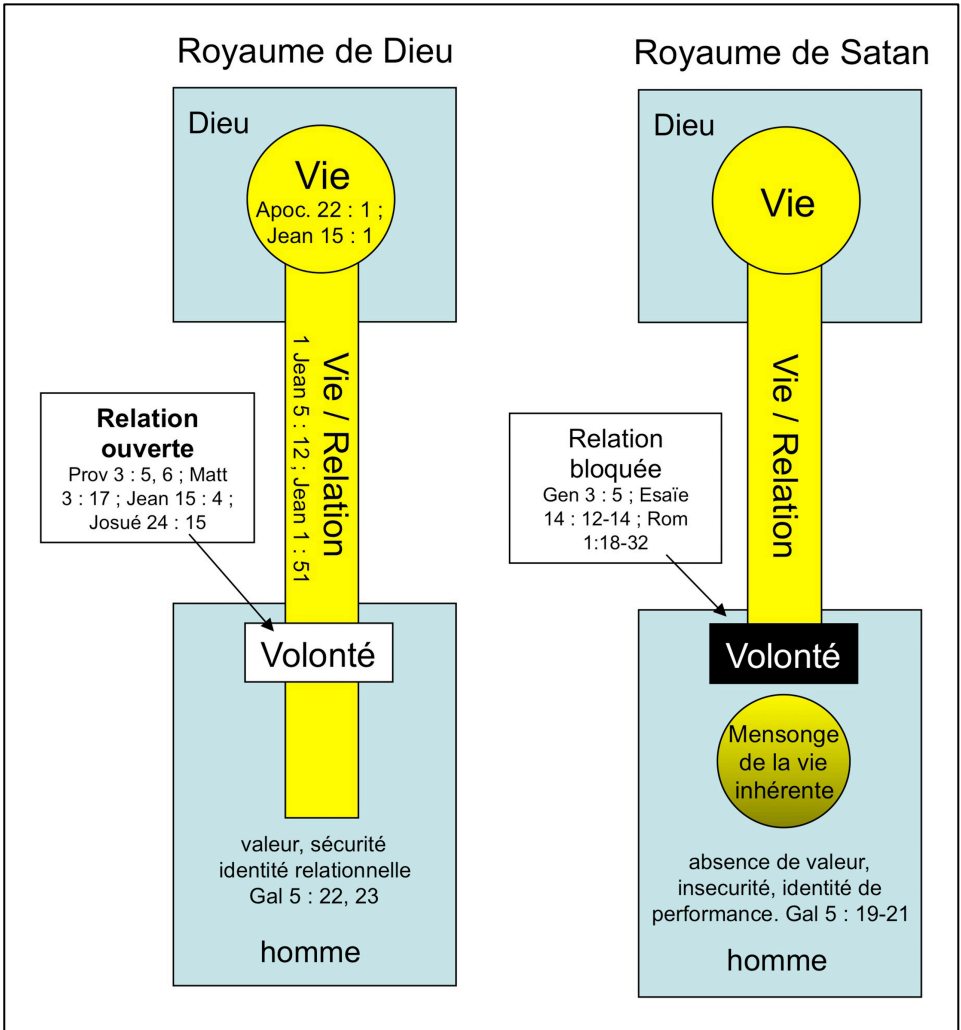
Royaume de Dieu

Dieu

Vie
Apoc. 22 : 1 ; Jean 15 : 1

Vie / Relation
1 Jean 5 : 12 ; Jean 1 : 51

**Relation ouverte**
Prov 3 : 5, 6 ; Matt 3 : 17 ; Jean 15 : 4 ; Josué 24 : 15

Volonté

valeur, sécurité identité relationnelle Gal 5 : 22, 23

homme

Royaume de Satan

Dieu

Vie

Vie / Relation

Relation bloquée
Gen 3 : 5 ; Esaïe 14 : 12-14 ; Rom 1:18-32

Volonté

Mensonge de la vie inhérente

absence de valeur, insecurité, identité de performance. Gal 5 : 19-21

homme